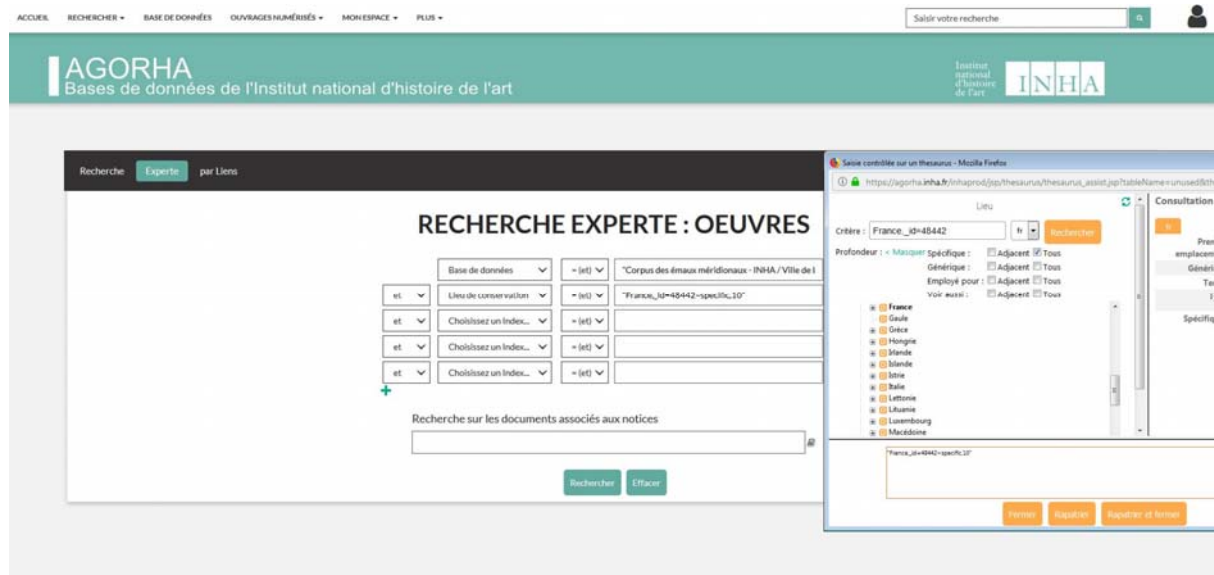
ACCUEIL RECHERCHER ▾ BASE DE DONNÉES OUVRAGES NUMÉRISÉS ▾ MON ESPACE ▾ PLUS ▾

Saisir votre recherche

AGORHA
Bases de données de l'Institut national d'histoire de l'art

Institut national d'histoire de l'art INHA

Recherche Experte par Liens

RECHERCHE EXPERTE : OEUVRES

| | Base de données | = (et) | "Corpus des émaux méridionaux - INHA / Ville de l |
|---|---|---|---|
| et | Lieu de conservation | = (et) | "France_id=48442~specific,10" |
| et | Choisissez un index... | = (et) | |
| et | Choisissez un index... | = (et) | |
| et | Choisissez un index... | = (et) | |

+

Recherche sur les documents associés aux notices

Rechercher Effacer

Saisie contrôlée sur un thesaurus - Mozilla Firefox

https://agorha.inha.fr/inhaprod/jsp/thesaurus/thesaurus_assist.jsp?tableName=unused&th

Lieu

Critère : France_id=48442 fr Rechercher

Profondeur : < Masquer Spécifique : Adjacent Tous
Générique : Adjacent Tous
Employé pour : Adjacent Tous
Voir aussi : Adjacent Tous

France
Gaule
Grèce
Hongrie
Irlande
Islande
Istrie
Italie
Lettonie
Lituanie
Luxembourg
Macédoine

"France_id=48442~specific,10"

Fermer Rapatrier Rapatrier et fermer

Consultation
fr
Prem
emplacem
Généri
Te
Spécifiq